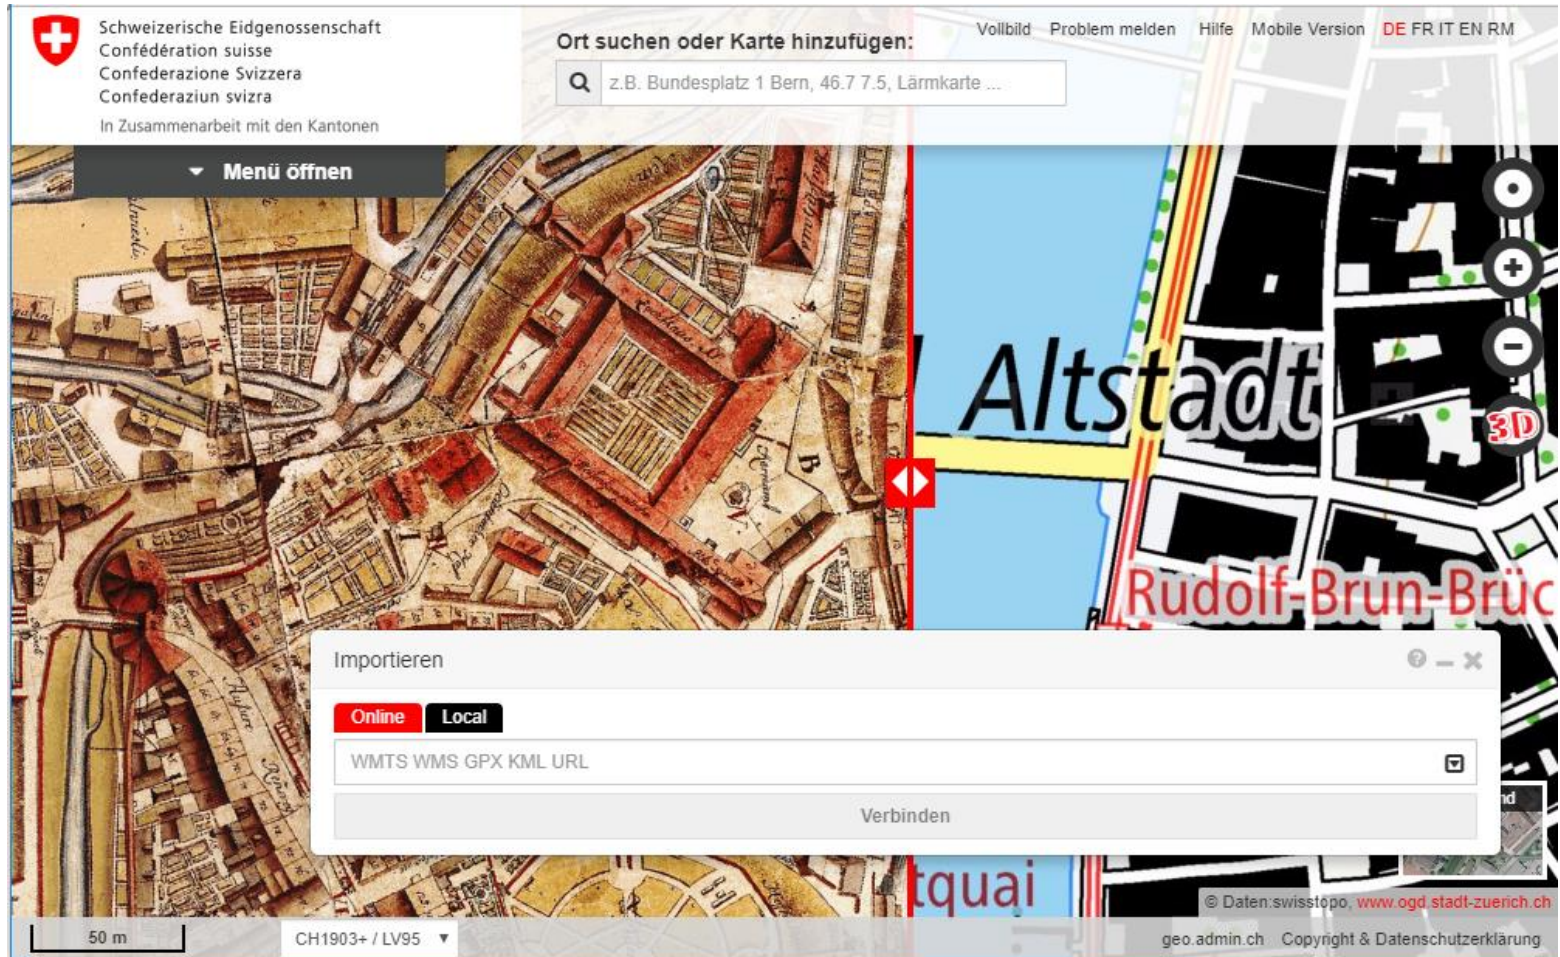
Schweizerische Eidgenossenschaft
Confédération suisse
Confederazione Svizzera
Confederaziun svizra

In Zusammenarbeit mit den Kantonen

Ort suchen oder Karte hinzufügen:

z.B. Bundesplatz 1 Bern, 46.7 7.5, Lärmkarte ...

Vollbild Problem melden Hilfe Mobile Version DE FR IT EN RM

Menü öffnen

Altstadt

Rudolf-Brun-Brüc

3D

Importieren

Online Local

WMTS WMS GPX KML URL

Verbinden

tquai

nd

© Daten:swisstopo, www.ogd.stadt-zuerich.ch

50 m

CH1903+ / LV95

geo.admin.ch Copyright & Datenschutzerklärung